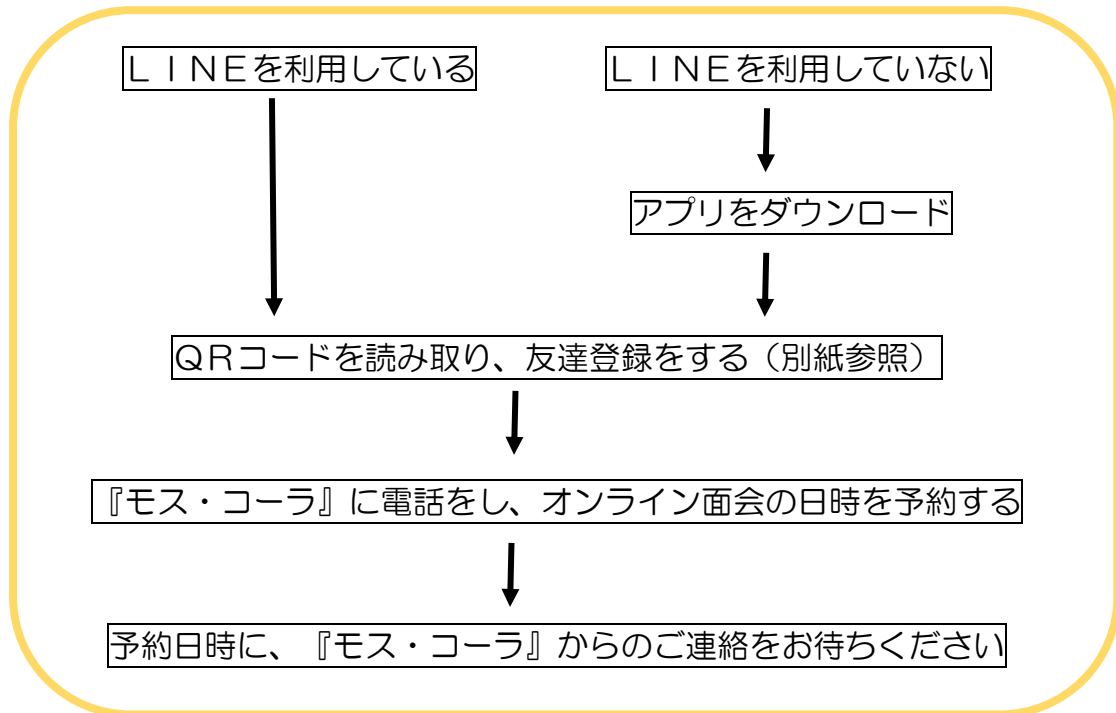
ＬＩＮＥを利用している

ＬＩＮＥを利用していない

アプリをダウンロード

ＱＲコードを読み取り、友達登録をする（別紙参照）

『モス・コーラ』に電話をし、オンライン面会の日時を予約する

予約日時に、『モス・コーラ』からのご連絡をお待ちください